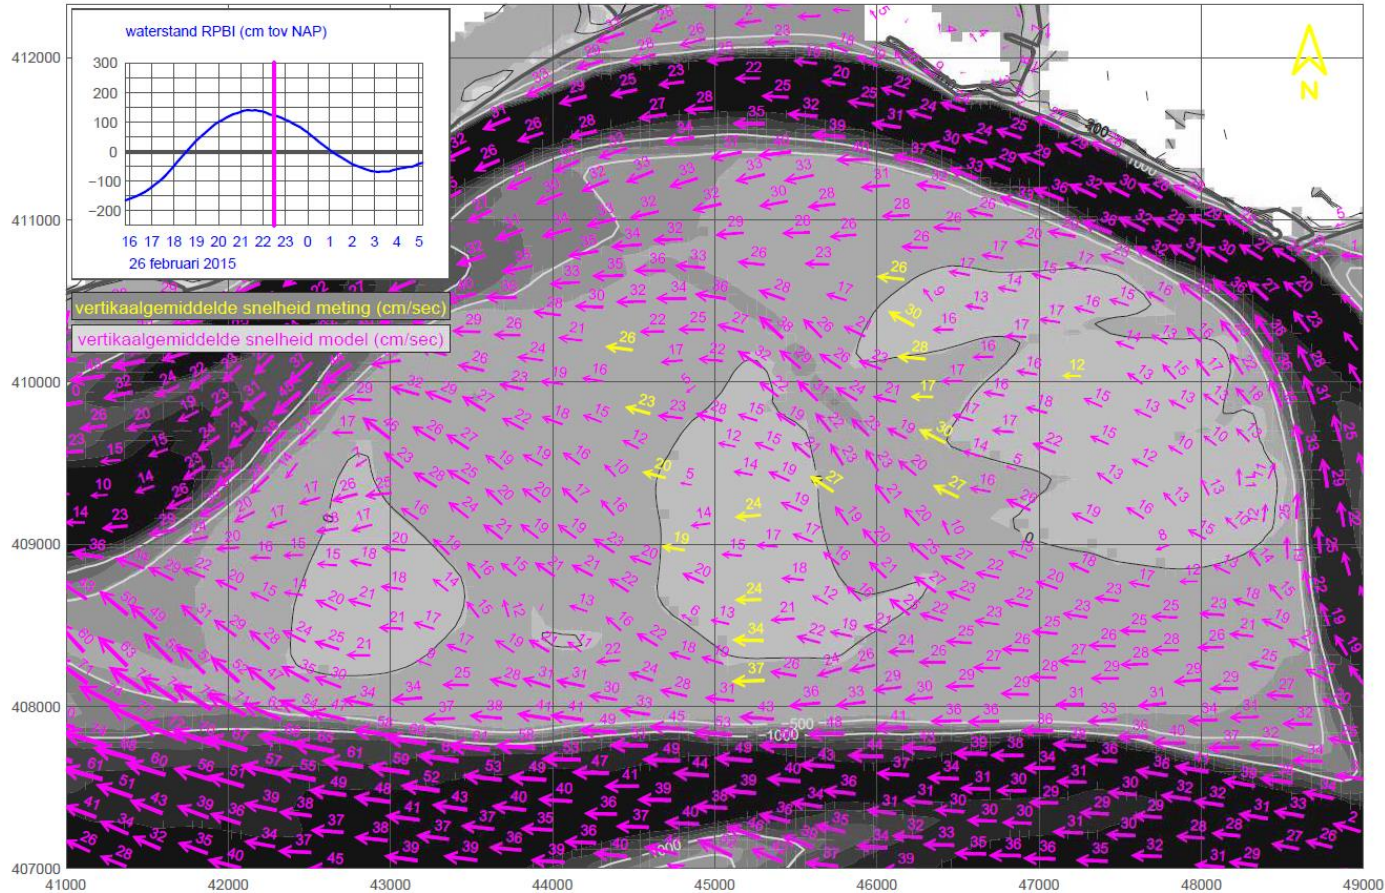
waterstand RPBI (cm tov NAP)

300
200
100
0
−100
−200

16 17 18 19 20 21 22 23 0 1 2 3 4 5
26 februari 2015

vertikaalgemiddelde snelheid meting (cm/sec)
vertikaalgemiddelde snelheid model (cm/sec)

N

412000
411000
410000
409000
408000
407000

41000 42000 43000 44000 45000 46000 47000 48000 49000

-500
-1000